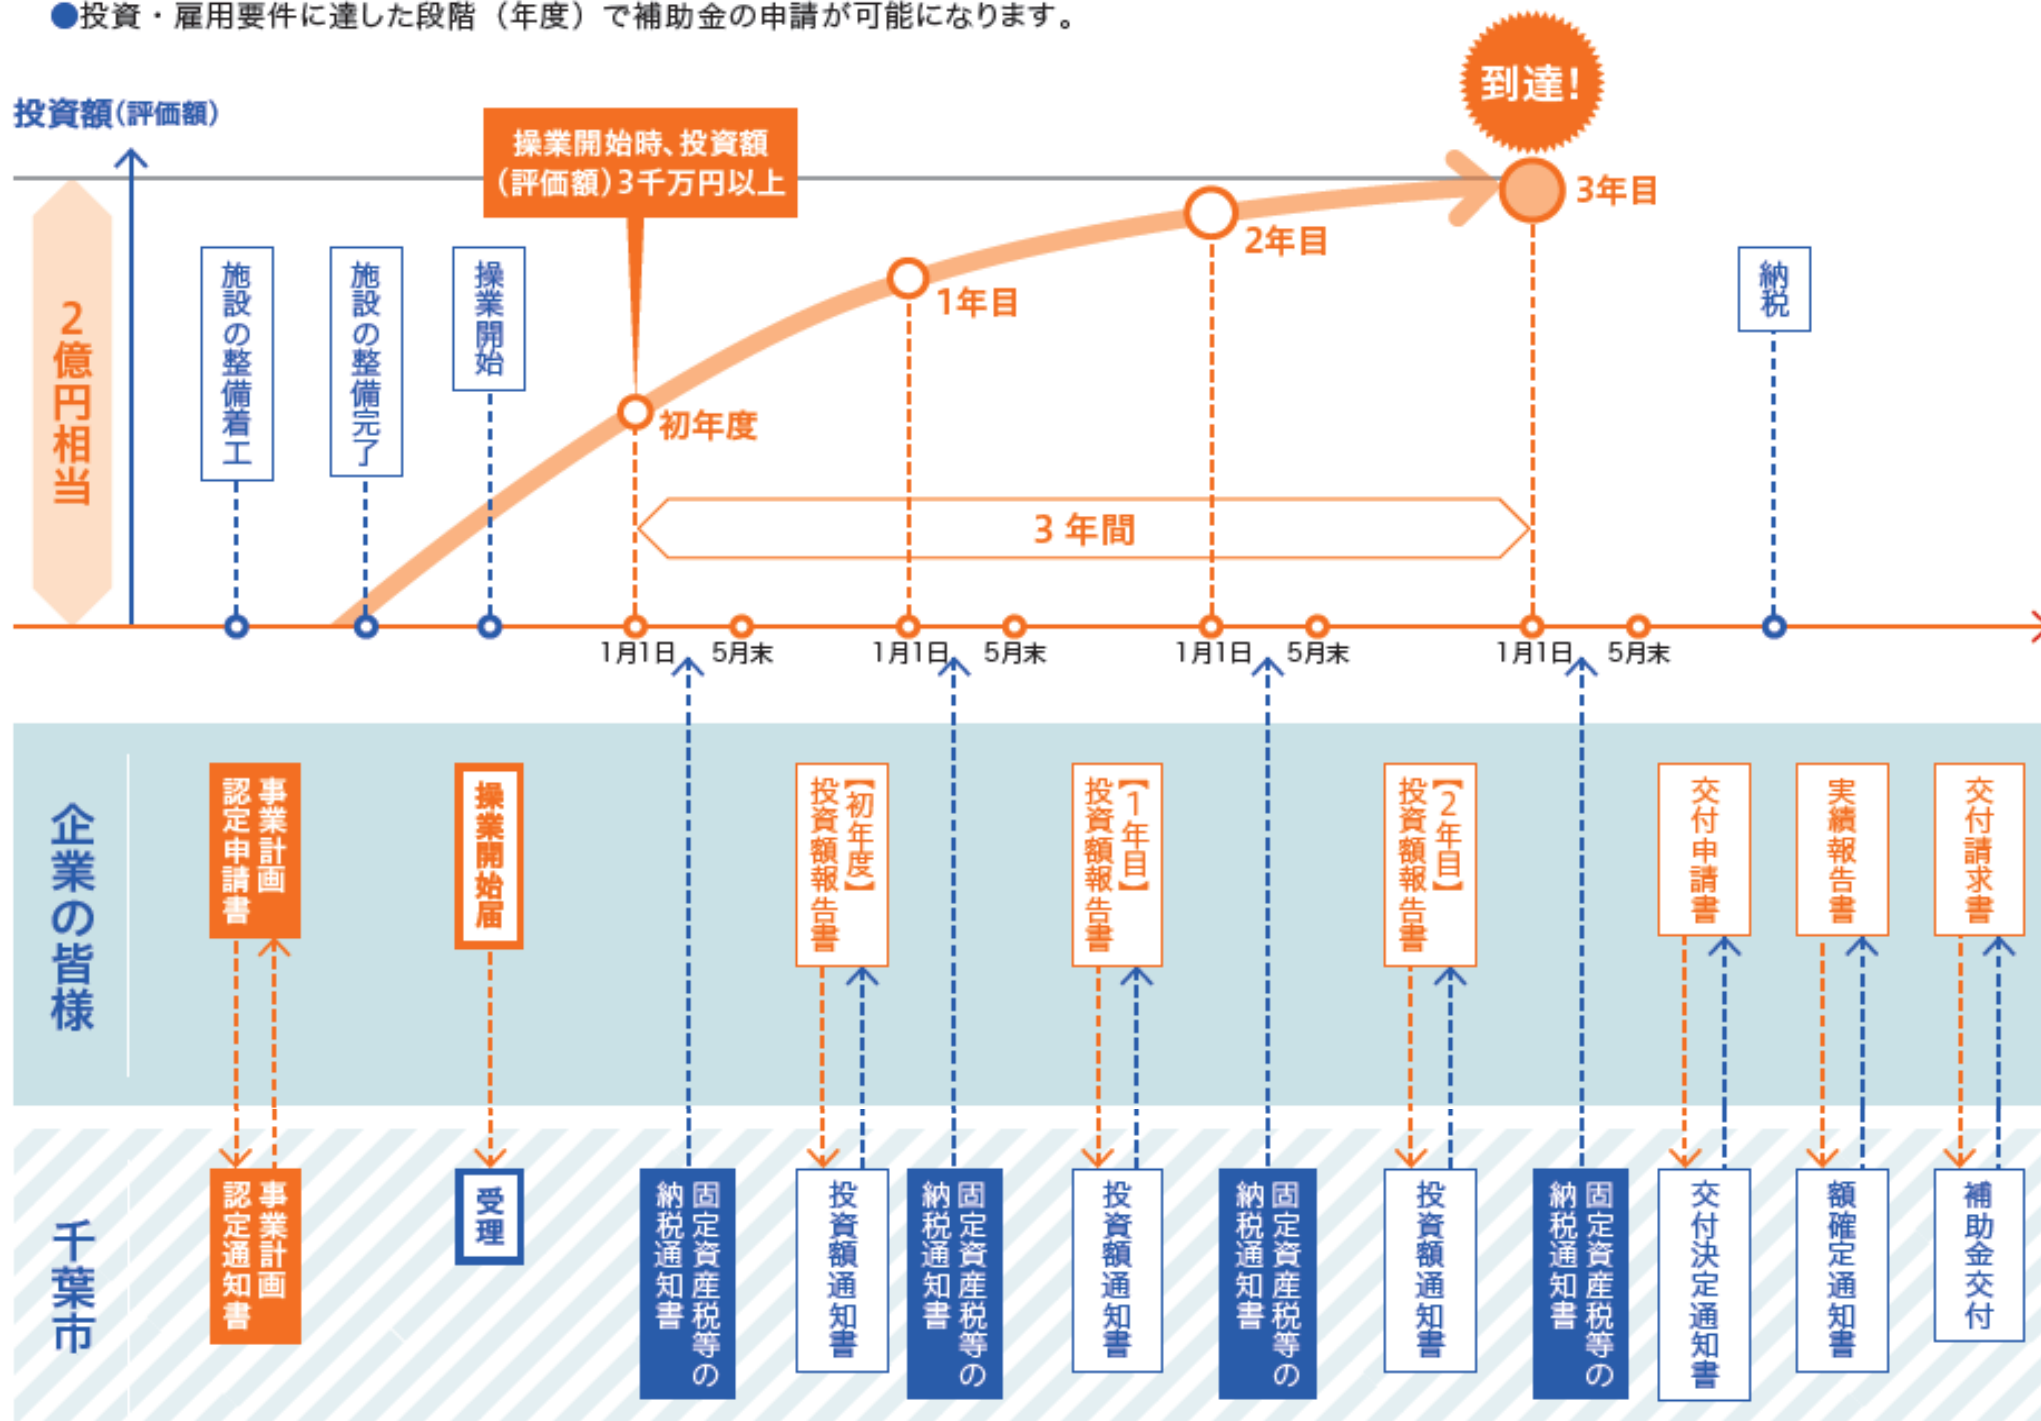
●投資・雇用要件に達した段階（年度）で補助金の申請が可能になります。

投資額（評価額）

到達！

操業開始時、投資額（評価額）3千万円以上

3年目

2年目

1年目

初年度

2億円相当

施設の整備着工

施設の整備完了

操業開始

納税

3年間

1月1日 5月末 1月1日 5月末 1月1日 5月末 1月1日 5月末

企業の皆様

事業計画認定申請書

操業開始届

【初年度】投資額報告書

【1年目】投資額報告書

【2年目】投資額報告書

交付申請書

実績報告書

交付請求書

千葉市

事業計画認定通知書

受理

固定資産税等の納税通知書

投資額通知書

固定資産税等の納税通知書

投資額通知書

固定資産税等の納税通知書

投資額通知書

固定資産税等の納税通知書

交付決定通知書

額確定通知書

補助金交付